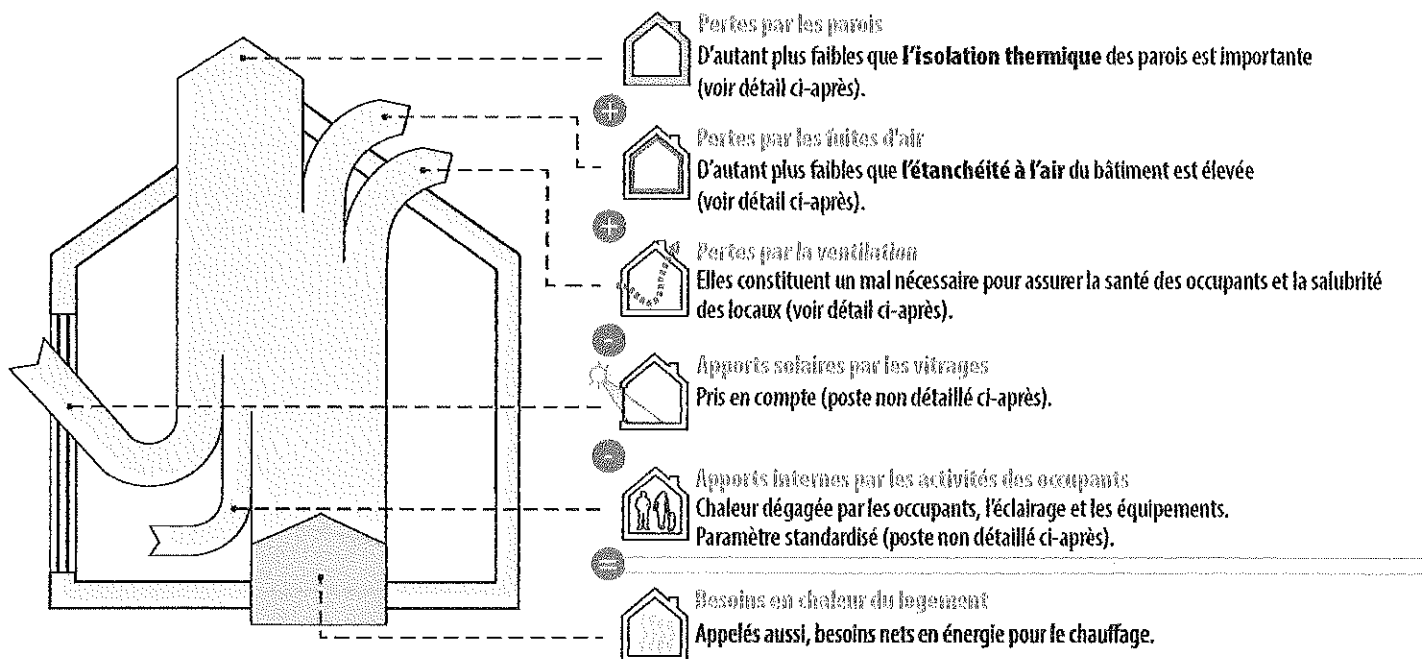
Pertes par les parois
D'autant plus faibles que **l'isolation thermique** des parois est importante (voir détail ci-après).

+

Pertes par les fuites d'air
D'autant plus faibles que **l'étanchéité à l'air** du bâtiment est élevée (voir détail ci-après).

+

Pertes par la ventilation
Elles constituent un mal nécessaire pour assurer la santé des occupants et la salubrité des locaux (voir détail ci-après).

−

Apports solaires par les vitrages
Pris en compte (poste non détaillé ci-après).

−

Apports internes par les activités des occupants
Chaleur dégagée par les occupants, l'éclairage et les équipements.
Paramètre standardisé (poste non détaillé ci-après).

=

Besoins en chaleur du logement
Appelés aussi, besoins nets en énergie pour le chauffage.